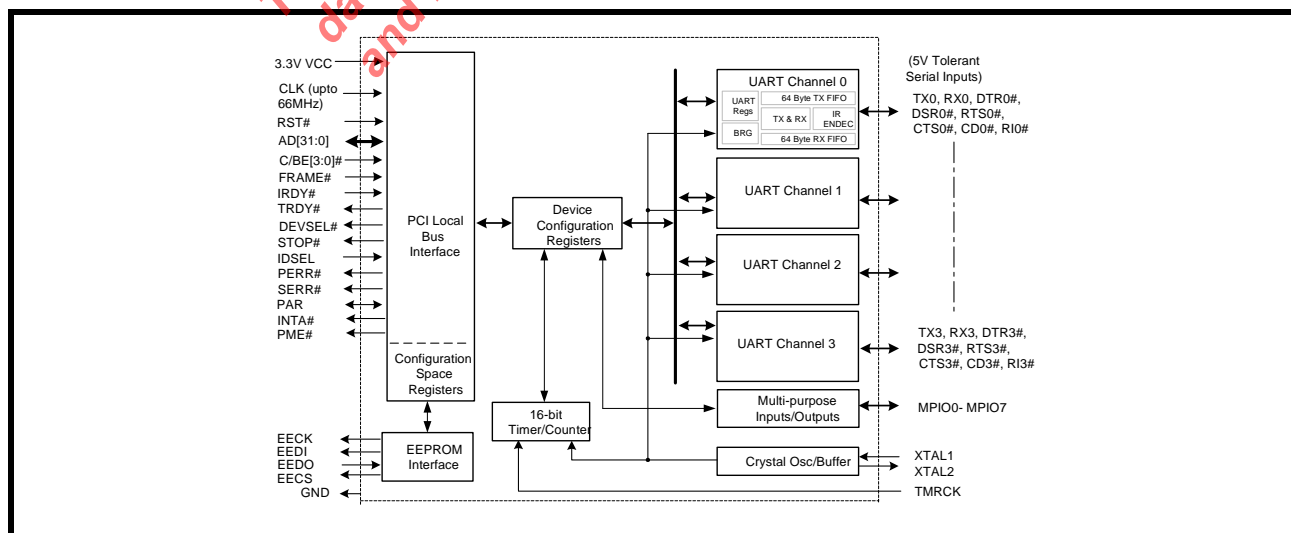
3.3V VCC
CLK (upto 66MHz)
RST#
AD[31:0]
C/BE[3:0]#
FRAME#
IRDY#
TRDY#
DEVSEL#
STOP#
IDSEL
PERR#
SERR#
PAR
INTA#
PME#

PCI Local Bus Interface

Configuration Space Registers

EECK
EEDI
EEDO
EECS
GND

EEPROM Interface

Device Configuration Registers

16-bit Timer/Counter

UART Channel 0
UART Regs
64 Byte TX FIFO
TX & RX
IR ENDEC
BRG
64 Byte RX FIFO

UART Channel 1

UART Channel 2

UART Channel 3

Multi-purpose Inputs/Outputs

Crystal Osc/Buffer

(5V Tolerant Serial Inputs)

TX0, RX0, DTR0#, DSR0#, RTS0#, CTS0#, CD0#, RI0#

TX3, RX3, DTR3#, DSR3#, RTS3#, CTS3#, CD3#, RI3#

MPIO0- MPIO7

XTAL1
XTAL2

TMRCK